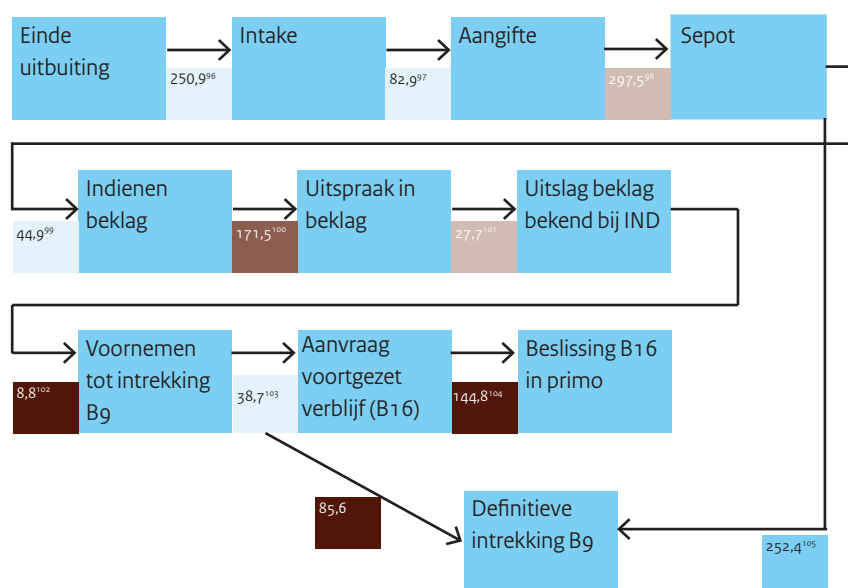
Einde uitbuiting

250,9$^{96}$

Intake

82,9$^{97}$

Aangifte

297,5$^{98}$

Sepot

44,9$^{99}$

Indienen beklag

171,5$^{100}$

Uitspraak in beklag

27,7$^{101}$

Uitslag beklag bekend bij IND

8,8$^{102}$

Voornemen tot intrekking B9

38,7$^{103}$

Aanvraag voortgezet verblijf (B16)

144,8$^{104}$

Beslissing B16 in primo

85,6

Definitieve intrekking B9

252,4$^{105}$